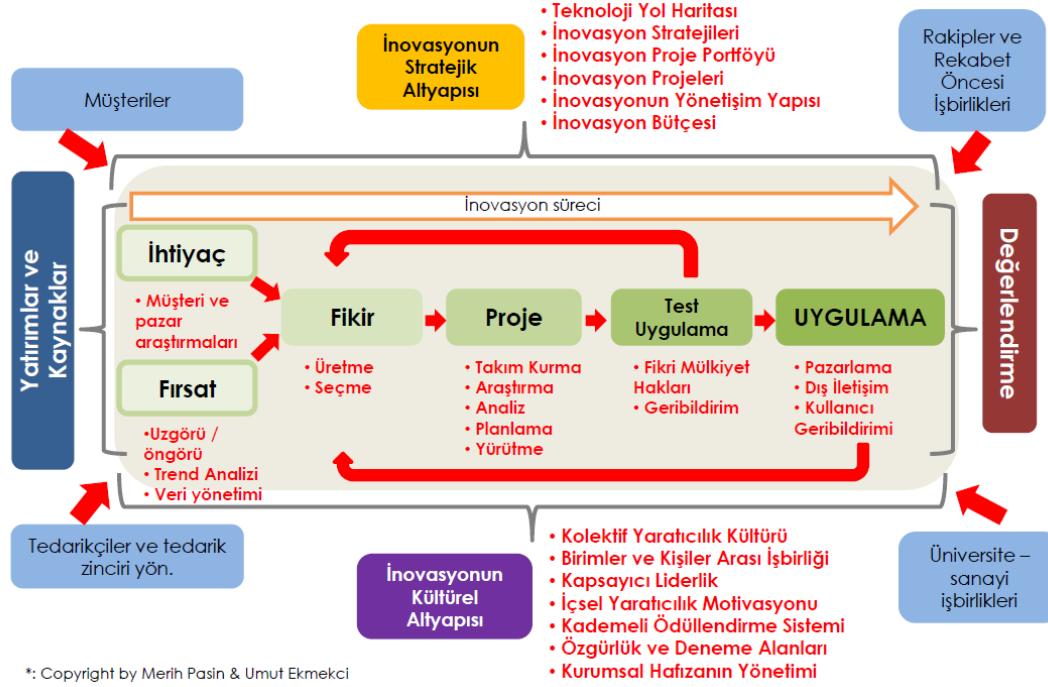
İnovasyonun Stratejik Altyapısı

• Teknoloji Yol Haritası
• İnovasyon Stratejileri
• İnovasyon Proje Portföyü
• İnovasyon Projeleri
• İnovasyonun Yönetişim Yapısı
• İnovasyon Bütçesi

Müşteriler

Rakipler ve Rekabet Öncesi İşbirlikleri

Yatırımlar ve Kaynaklar

İnovasyon süreci

İhtiyaç

• Müşteri ve pazar araştırmaları

Fırsat

•Uzgörü / öngörü
• Trend Analizi
• Veri yönetimi

Fikir

• Üretme
• Seçme

Proje

• Takım Kurma
• Araştırma
• Analiz
• Planlama
• Yürütme

Test Uygulama

• Fikri Mülkiyet Hakları
• Geribildirim

UYGULAMA

• Pazarlama
• Dış İletişim
• Kullanıcı Geribildirimi

Değerlendirme

Tedarikçiler ve tedarik zinciri yön.

İnovasyonun Kültürel Altyapısı

• Kolektif Yaratıcılık Kültürü
• Birimler ve Kişiler Arası İşbirliği
• Kapsayıcı Liderlik
• İçsel Yaratıcılık Motivasyonu
• Kademeli Ödüllendirme Sistemi
• Özgürlük ve Deneme Alanları
• Kurumsal Hafızanın Yönetimi

Üniversite – sanayi işbirlikleri

*: Copyright by Merih Pasin & Umut Ekmekci